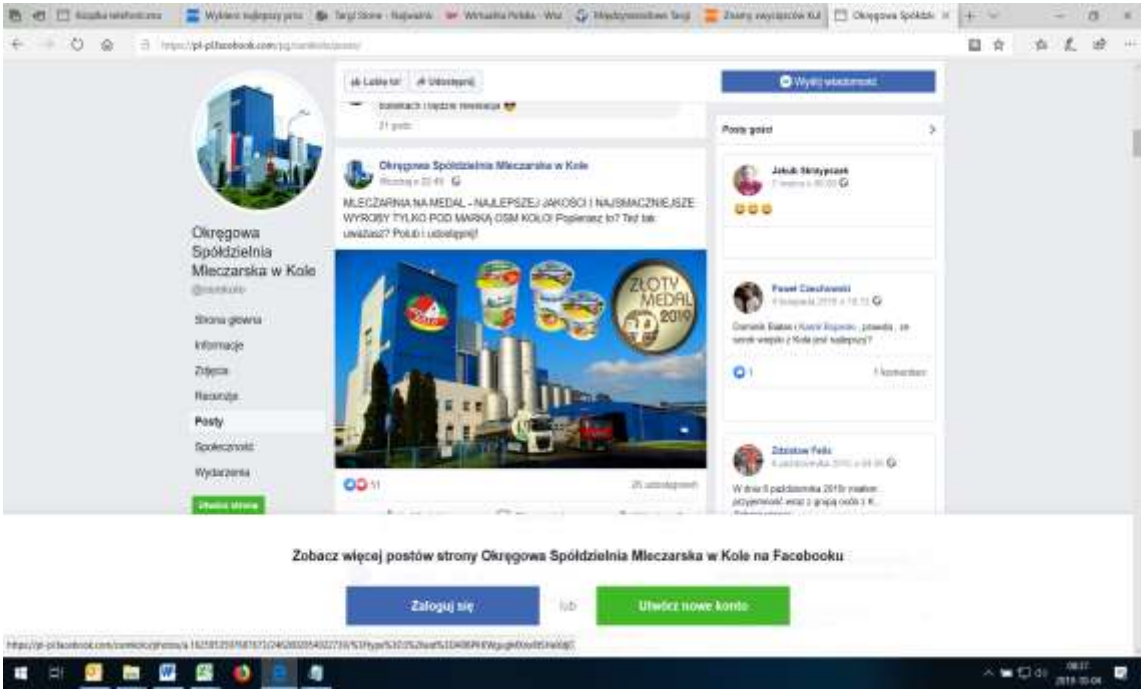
Książka telefoniczna | Wybierz najlepszy prez | Targi Stone - Najważn | Wirtualna Polska - Wsz | Międzynarodowe Targi | Zbiory zwycięzców Kul | Okręgowa Spółdzi ×

https://pl-pl.facebook.com/pg/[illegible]/posts/

Lubię to! | Udostępnij | Wyślij wiadomość

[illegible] i będzie rewelacja 😍
21 godz.

Okręgowa Spółdzielnia Mleczarska w Kole
Wczoraj o 22:49

MLECZARNIA NA MEDAL - NAJLEPSZEJ JAKOŚCI I NAJSMACZNIEJSZE WYROBY TYLKO POD MARKĄ OSM KOŁO! Popierasz to? Też tak uważasz? Polub i udostępnij!

ZŁOTY MEDAL 2019

11
25 udostępnień

Okręgowa Spółdzielnia Mleczarska w Kole
@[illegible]

Strona główna
Informacje
Zdjęcia
Recenzje
Posty
Społeczność
Wydarzenia
Utwórz stronę

Posty gości

Jakub Skrzypczak
7 marca o 00:00
😀😀😀

Paweł Czechowski
4 listopada 2018 o 18:13
Damian Białas i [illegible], powiedz, że serek wiejski z Koła jest najlepszy?
1
1 komentarz

Zdzisław Felic
4 października 2018 o 09:00
W dniu 6 października 2018r miałem przyjemność wraz z grupą osób z K...
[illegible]

Zobacz więcej postów strony Okręgowa Spółdzielnia Mleczarska w Kole na Facebooku

Zaloguj się
lub
Utwórz nowe konto

https://pl-pl.facebook.com/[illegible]

08:37
2019-03-04